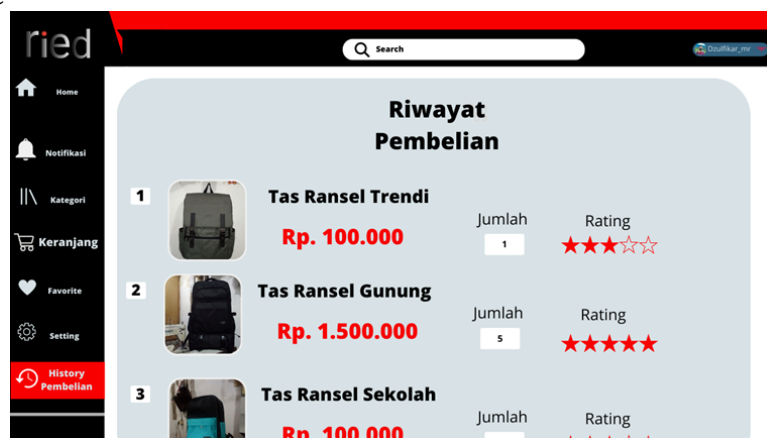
ried

Search

Dzulfikar_mr

Home

Notifikasi

Kategori

Keranjang

Favorite

Setting

History Pembelian

Riwayat Pembelian

1

Tas Ransel Trendi

Rp. 100.000

Jumlah

1

Rating

★★★☆☆

2

Tas Ransel Gunung

Rp. 1.500.000

Jumlah

5

Rating

★★★★★

3

Tas Ransel Sekolah

Rp. 100.000

Jumlah

Rating